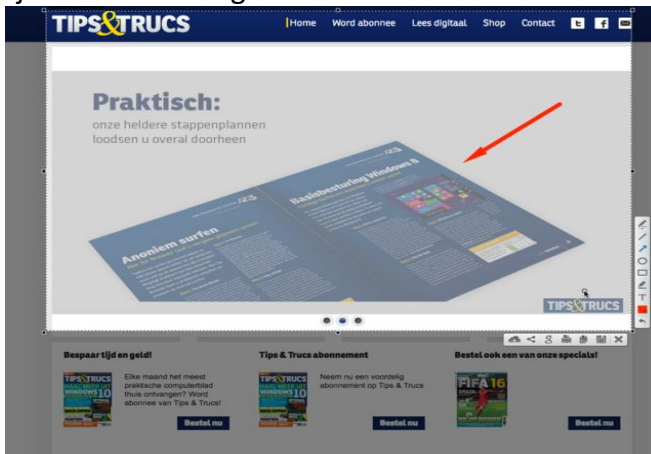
TIPS&TRUCS

Home Word abonnee Lees digitaal Shop Contact

Praktisch:
onze heldere stappenplannen loodsen u overal doorheen

Anoniem surfen

Basisbesturing Windows 8

TIPS&TRUCS

Bespaar tijd en geld!

Elke maand het meest praktische computerblad thuis ontvangen? Word abonnee van Tips & Trucs!

Bestel nu

Tips & Trucs abonnement

Neem nu een voordelig abonnement op Tips & Trucs

Bestel nu

Bestel ook eens van onze specials!

FIFA 16

Bestel nu